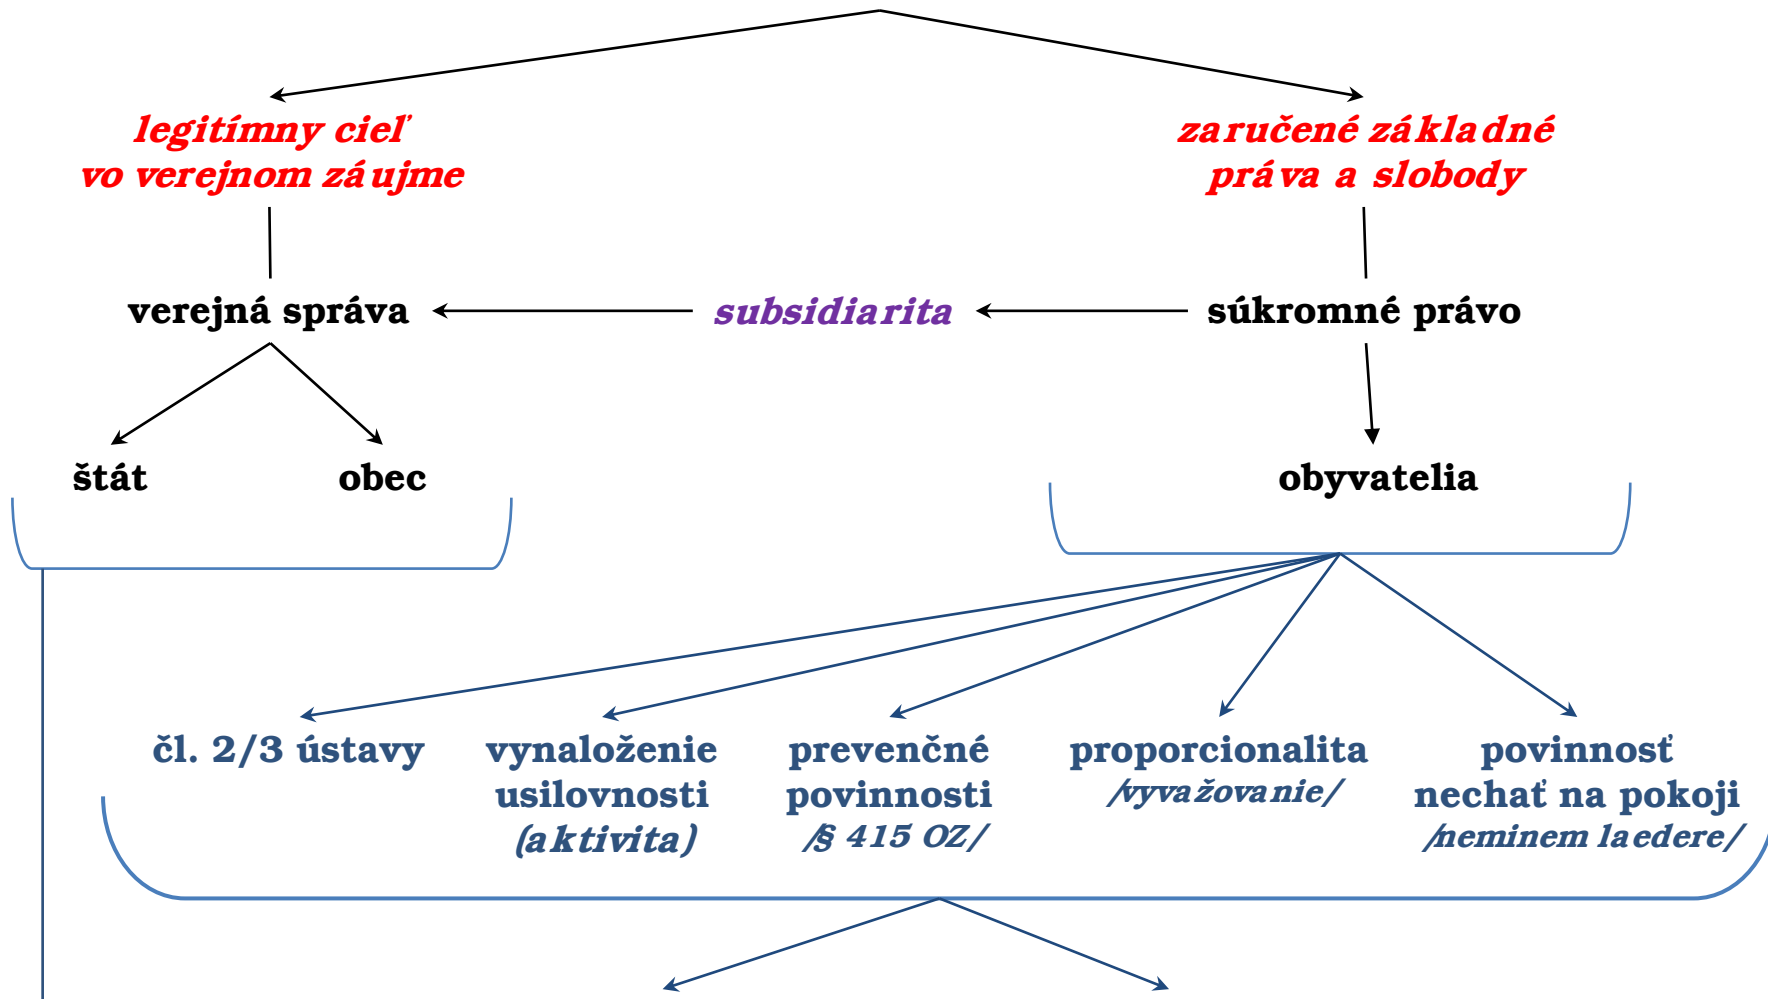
legitímny cieľ vo verejnom záujme

zaručené základné práva a slobody

verejná správa

subsidiarita

súkromné právo

štát

obec

obyvatelia

čl. 2/3 ústavy

vynaloženie usilovnosti (aktivita)

prevenčné povinnosti /§ 415 OZ/

proporcionalita /vyvažovanie/

povinnosť nechať na pokoji /neminem laedere/